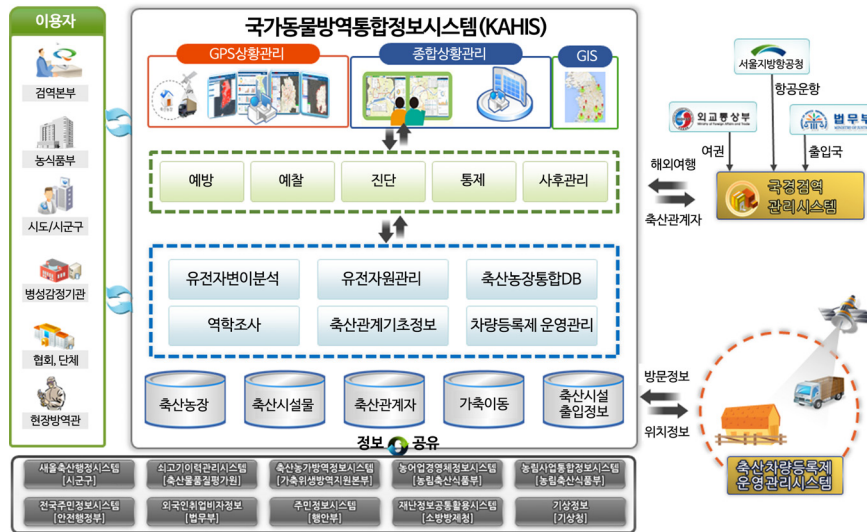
이용자

검역본부

농식품부

시도/시군구

병성감정기관

협회, 단체

현장방역관

국가동물방역통합정보시스템(KAHIS)

GPS상황관리

종합상황관리

GIS

예방

예찰

진단

통제

사후관리

유전자변이분석

유전자원관리

축산농장통합DB

역학조사

축산관계기초정보

차량등록제 운영관리

축산농장

축산시설물

축산관계자

가축이동

축산시설 출입정보

정보 공유

서울지방항공청

항공운항

외교통상부

법무부

여권

출입국

해외여행

국경검역 관리시스템

축산관계자

방문정보

위치정보

축산차량등록제 운영관리시스템

새올축산행정시스템 [시군구]

쇠고기이력관리시스템 [축산물품질평가원]

축산농가방역정보시스템 [가축위생방역지원본부]

농어업경영체정보시스템 [농림축산식품부]

농림사업통합정보시스템 [농림축산식품부]

전국주민정보시스템 [안전행정부]

외국인취업비자정보 [법무부]

주민정보시스템 [행안부]

재난정보공동활용시스템 [소방방재청]

기상정보 [기상청]